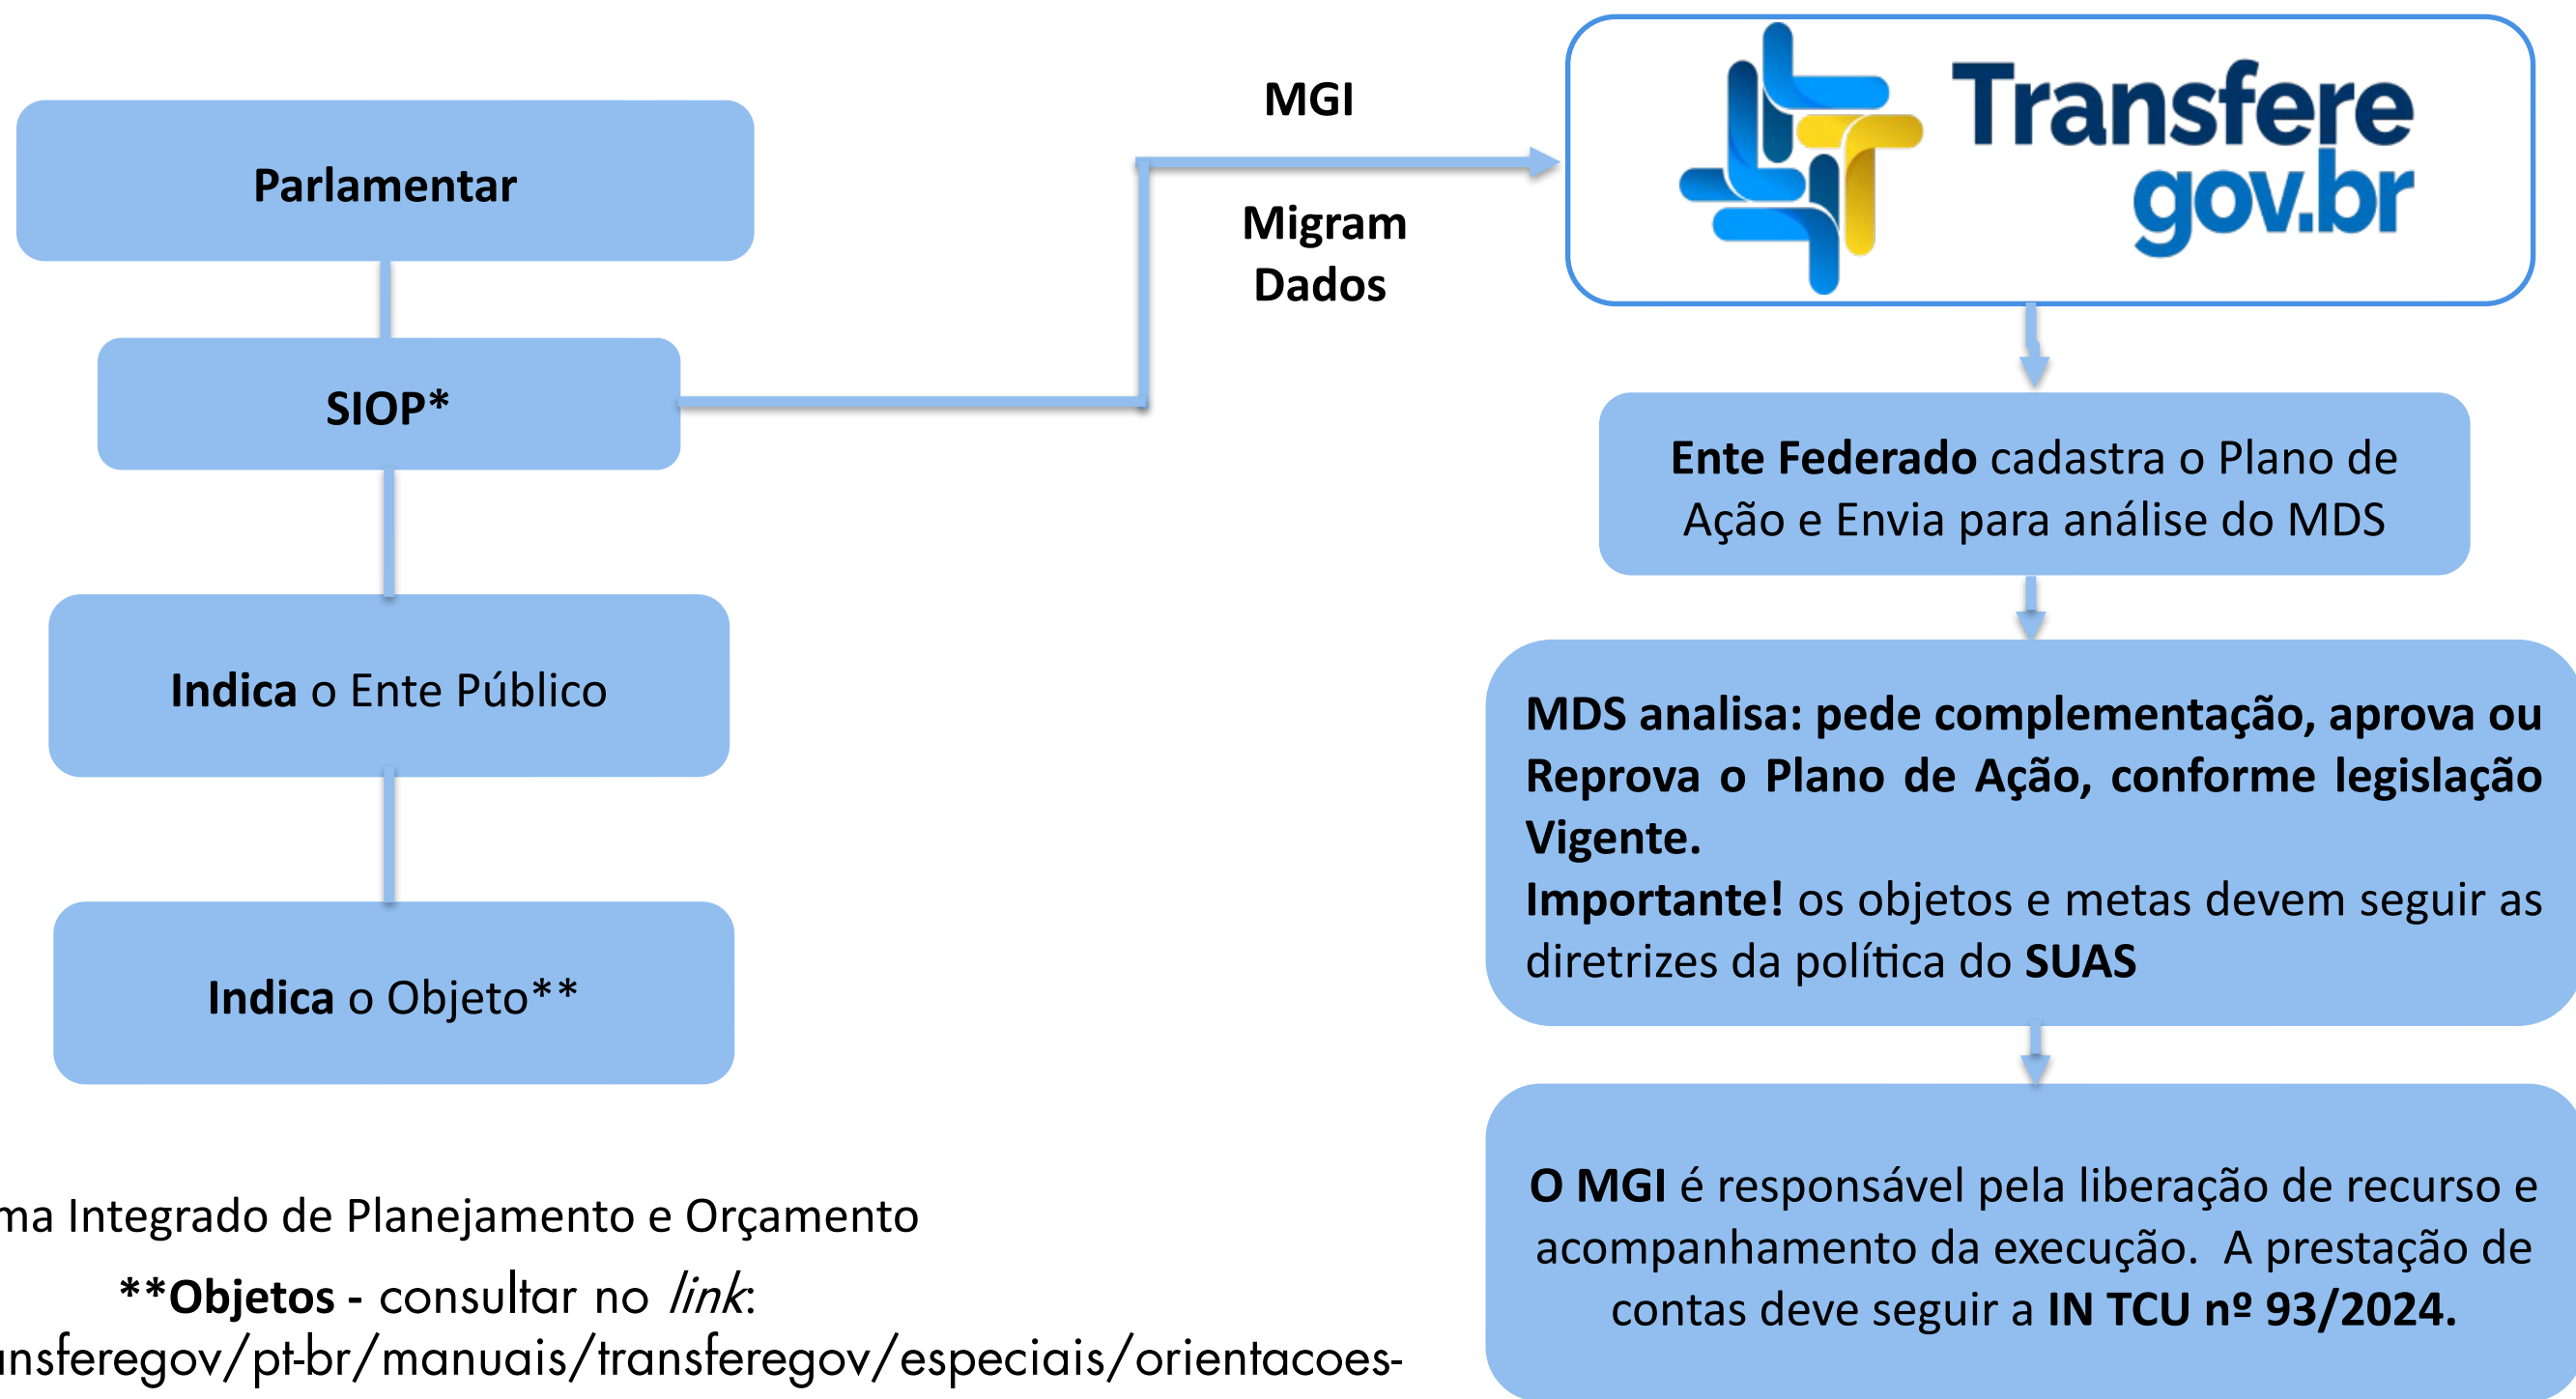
Parlamentar

SIOP*

Indica o Ente Público

Indica o Objeto**

MGI

Migram Dados

Transfere gov.br

Ente Federado cadastra o Plano de Ação e Envia para análise do MDS

MDS analisa: pede complementação, aprova ou Reprova o Plano de Ação, conforme legislação Vigente.
Importante! os objetos e metas devem seguir as diretrizes da política do SUAS

O MGI é responsável pela liberação de recurso e acompanhamento da execução. A prestação de contas deve seguir a IN TCU nº 93/2024.

ma Integrado de Planejamento e Orçamento

**Objetos - consultar no link:
insferegov/pt-br/manuais/transferegov/especiais/orientacoes-